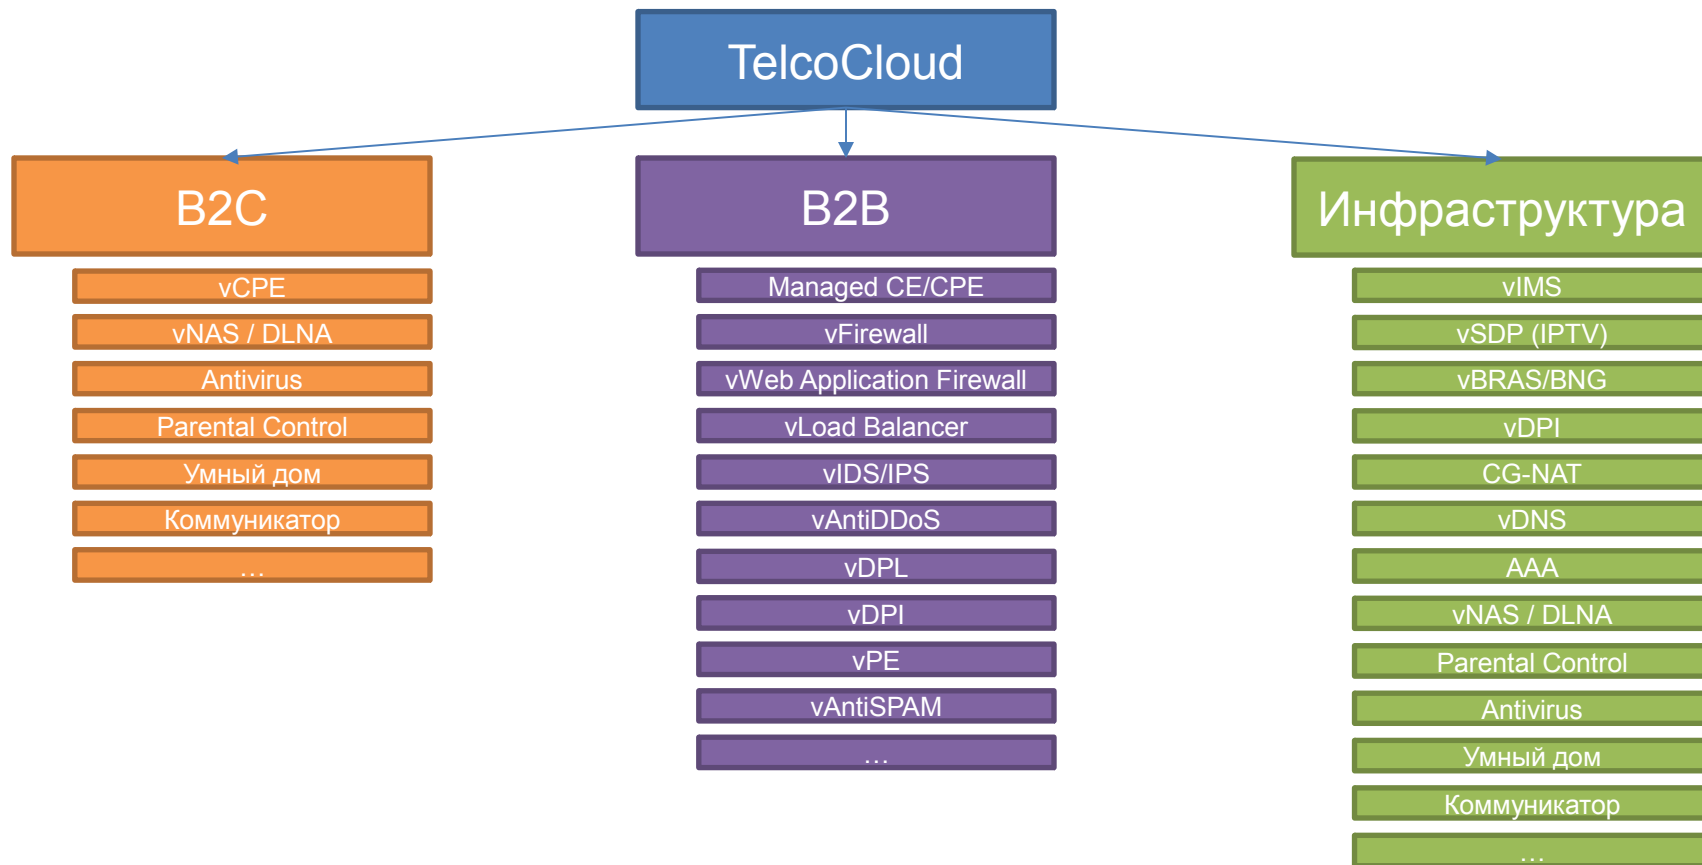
TelcoCloud

B2C

vCPE

vNAS / DLNA

Antivirus

Parental Control

Умный дом

Коммуникатор

…

B2B

Managed CE/CPE

vFirewall

vWeb Application Firewall

vLoad Balancer

vIDS/IPS

vAntiDDoS

vDPL

vDPI

vPE

vAntiSPAM

…

Инфраструктура

vIMS

vSDP (IPTV)

vBRAS/BNG

vDPI

CG-NAT

vDNS

AAA

vNAS / DLNA

Parental Control

Antivirus

Умный дом

Коммуникатор

…